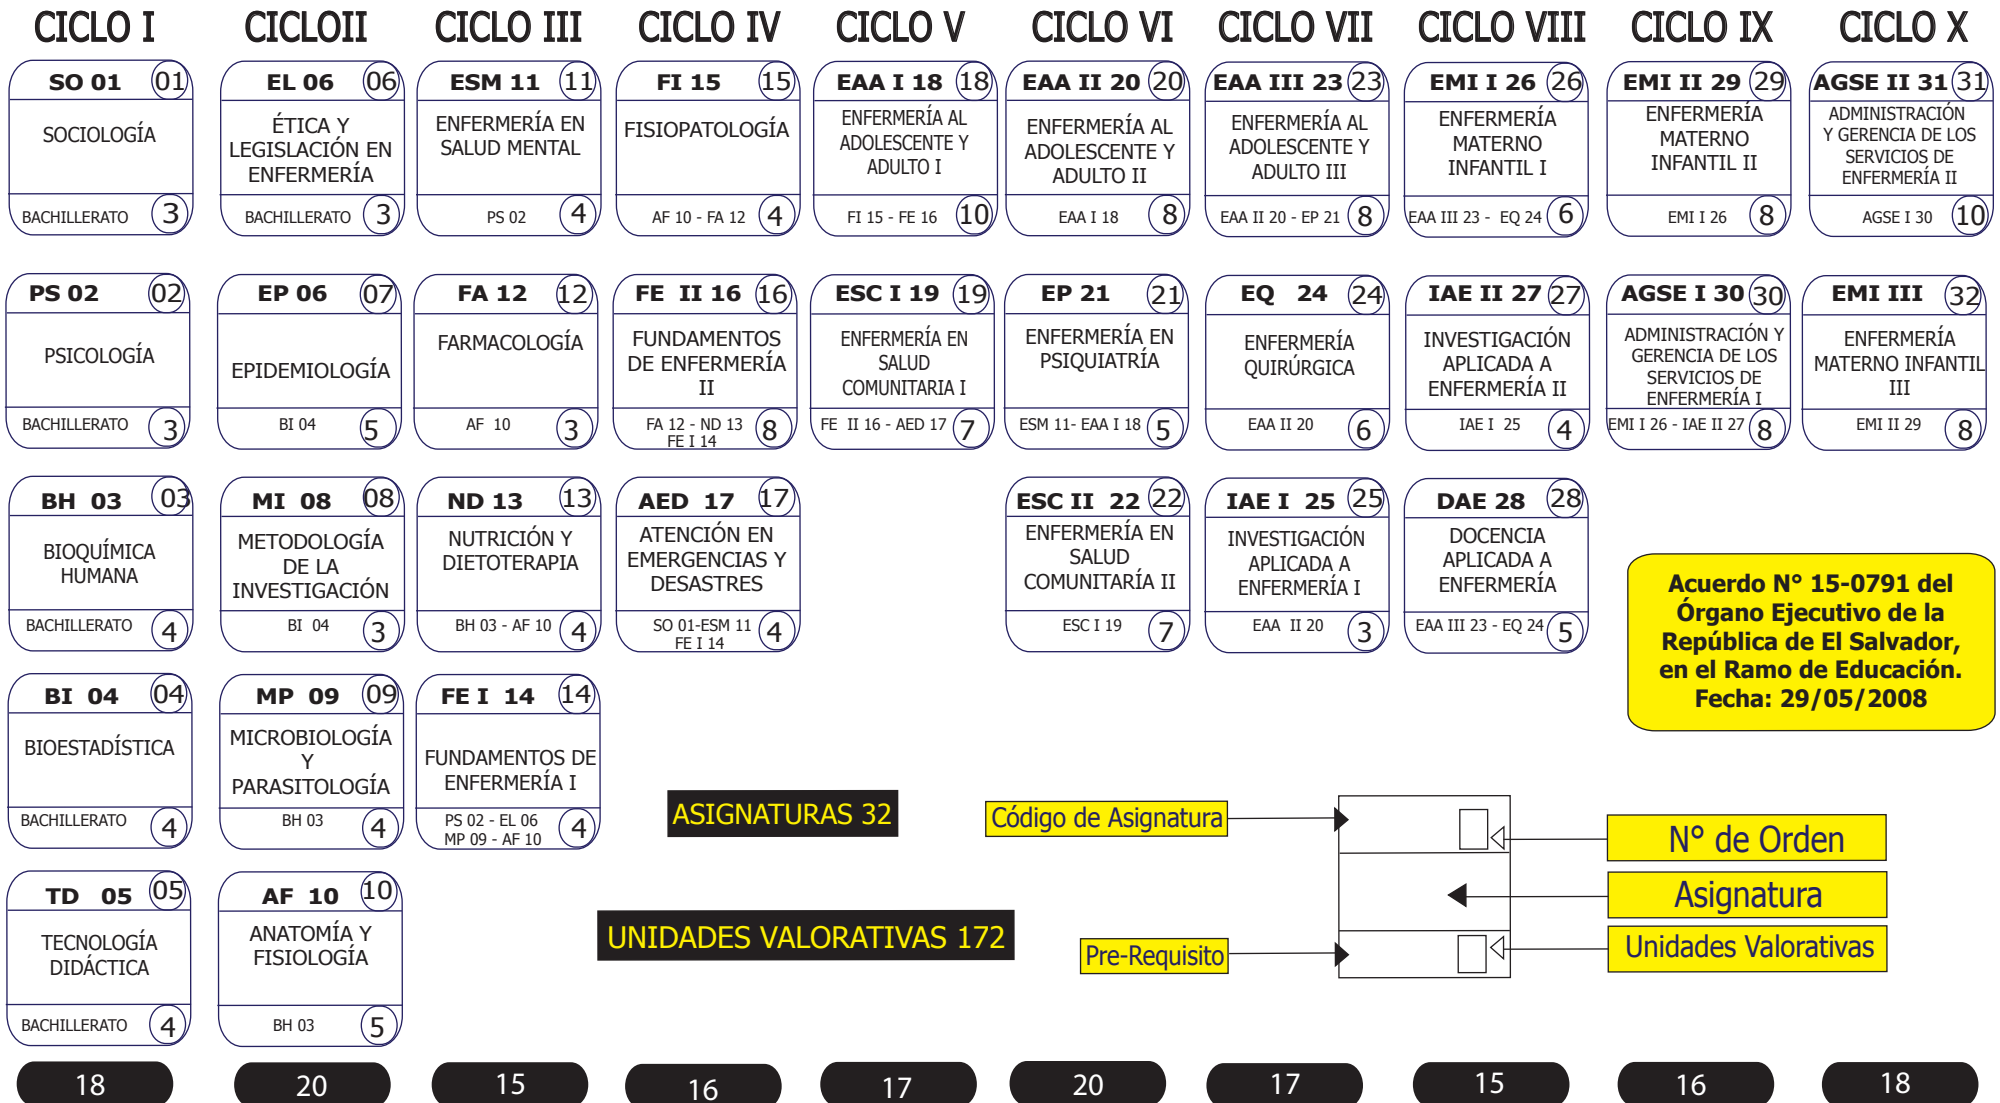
CICLO I CICLOII CICLO III CICLO IV CICLO V CICLO VI CICLO VII CICLO VIII CICLO IX CICLO X

SO 01 01
SOCIOLOGÍA
BACHILLERATO 3

EL 06 06
ÉTICA Y LEGISLACIÓN EN ENFERMERÍA
BACHILLERATO 3

ESM 11 11
ENFERMERÍA EN SALUD MENTAL
PS 02 4

FI 15 15
FISIOPATOLOGÍA
AF 10 - FA 12 4

EAA I 18 18
ENFERMERÍA AL ADOLESCENTE Y ADULTO I
FI 15 - FE 16 10

EAA II 20 20
ENFERMERÍA AL ADOLESCENTE Y ADULTO II
EAA I 18 8

EAA III 23 23
ENFERMERÍA AL ADOLESCENTE Y ADULTO III
EAA II 20 - EP 21 8

EMI I 26 26
ENFERMERÍA MATERNO INFANTIL I
EAA III 23 - EQ 24 6

EMI II 29 29
ENFERMERÍA MATERNO INFANTIL II
EMI I 26 8

AGSE II 31 31
ADMINISTRACIÓN Y GERENCIA DE LOS SERVICIOS DE ENFERMERÍA II
AGSE I 30 10

PS 02 02
PSICOLOGÍA
BACHILLERATO 3

EP 06 07
EPIDEMIOLOGÍA
BI 04 5

FA 12 12
FARMACOLOGÍA
AF 10 3

FE II 16 16
FUNDAMENTOS DE ENFERMERÍA II
FA 12 - ND 13 FE I 14 8

ESC I 19 19
ENFERMERÍA EN SALUD COMUNITARIA I
FE II 16 - AED 17 7

EP 21 21
ENFERMERÍA EN PSIQUIATRÍA
ESM 11- EAA I 18 5

EQ 24 24
ENFERMERÍA QUIRÚRGICA
EAA II 20 6

IAE II 27 27
INVESTIGACIÓN APLICADA A ENFERMERÍA II
IAE I 25 4

AGSE I 30 30
ADMINISTRACIÓN Y GERENCIA DE LOS SERVICIOS DE ENFERMERÍA I
EMI I 26 - IAE II 27 8

EMI III 32
ENFERMERÍA MATERNO INFANTIL III
EMI II 29 8

BH 03 03
BIOQUÍMICA HUMANA
BACHILLERATO 4

MI 08 08
METODOLOGÍA DE LA INVESTIGACIÓN
BI 04 3

ND 13 13
NUTRICIÓN Y DIETOTERAPIA
BH 03 - AF 10 4

AED 17 17
ATENCIÓN EN EMERGENCIAS Y DESASTRES
SO 01-ESM 11 FE I 14 4

ESC II 22 22
ENFERMERÍA EN SALUD COMUNITARÍA II
ESC I 19 7

IAE I 25 25
INVESTIGACIÓN APLICADA A ENFERMERÍA I
EAA II 20 3

DAE 28 28
DOCENCIA APLICADA A ENFERMERÍA
EAA III 23 - EQ 24 5

Acuerdo N° 15-0791 del Órgano Ejecutivo de la República de El Salvador, en el Ramo de Educación. Fecha: 29/05/2008

BI 04 04
BIOESTADÍSTICA
BACHILLERATO 4

MP 09 09
MICROBIOLOGÍA Y PARASITOLOGÍA
BH 03 4

FE I 14 14
FUNDAMENTOS DE ENFERMERÍA I
PS 02 - EL 06 MP 09 - AF 10 4

ASIGNATURAS 32

Código de Asignatura
N° de Orden
Asignatura
Unidades Valorativas
Pre-Requisito

TD 05 05
TECNOLOGÍA DIDÁCTICA
BACHILLERATO 4

AF 10 10
ANATOMÍA Y FISIOLOGÍA
BH 03 5

UNIDADES VALORATIVAS 172

18 20 15 16 17 20 17 15 16 18